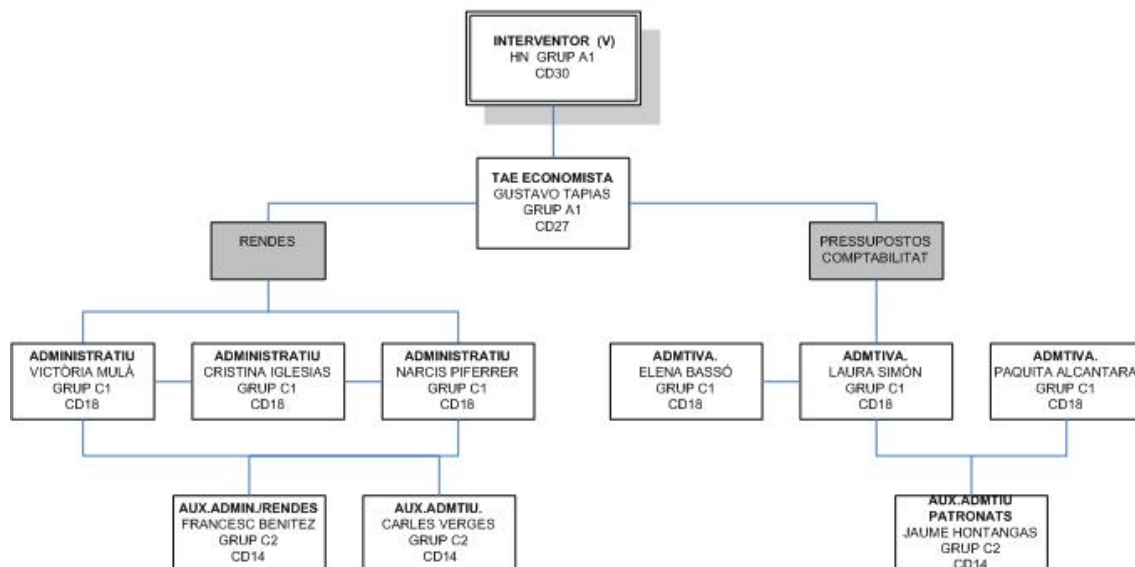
INTERVENTOR (V)
HN GRUP A1
CD30

TAE ECONOMISTA
GUSTAVO TAPIAS
GRUP A1
CD27

RENDES

PRESSUPOSTOS
COMPTABILITAT

ADMINISTRATIU
VICTÒRIA MULÀ
GRUP C1
CD18

ADMINISTRATIU
CRISTINA IGLESIAS
GRUP C1
CD18

ADMINISTRATIU
NARCIS PIFERRER
GRUP C1
CD18

ADMTIVA.
ELENA BASSÓ
GRUP C1
CD18

ADMTIVA.
LAURA SIMÓN
GRUP C1
CD18

ADMTIVA.
PAQUITA ALCANTARA
GRUP C1
CD18

AUX.ADMIN./RENDES
FRANCESC BENITEZ
GRUP C2
CD14

AUX.ADMTIU.
CARLES VERGES
GRUP C2
CD14

AUX.ADMTIU
PATRONATS
JAUME HONTANGAS
GRUP C2
CD14